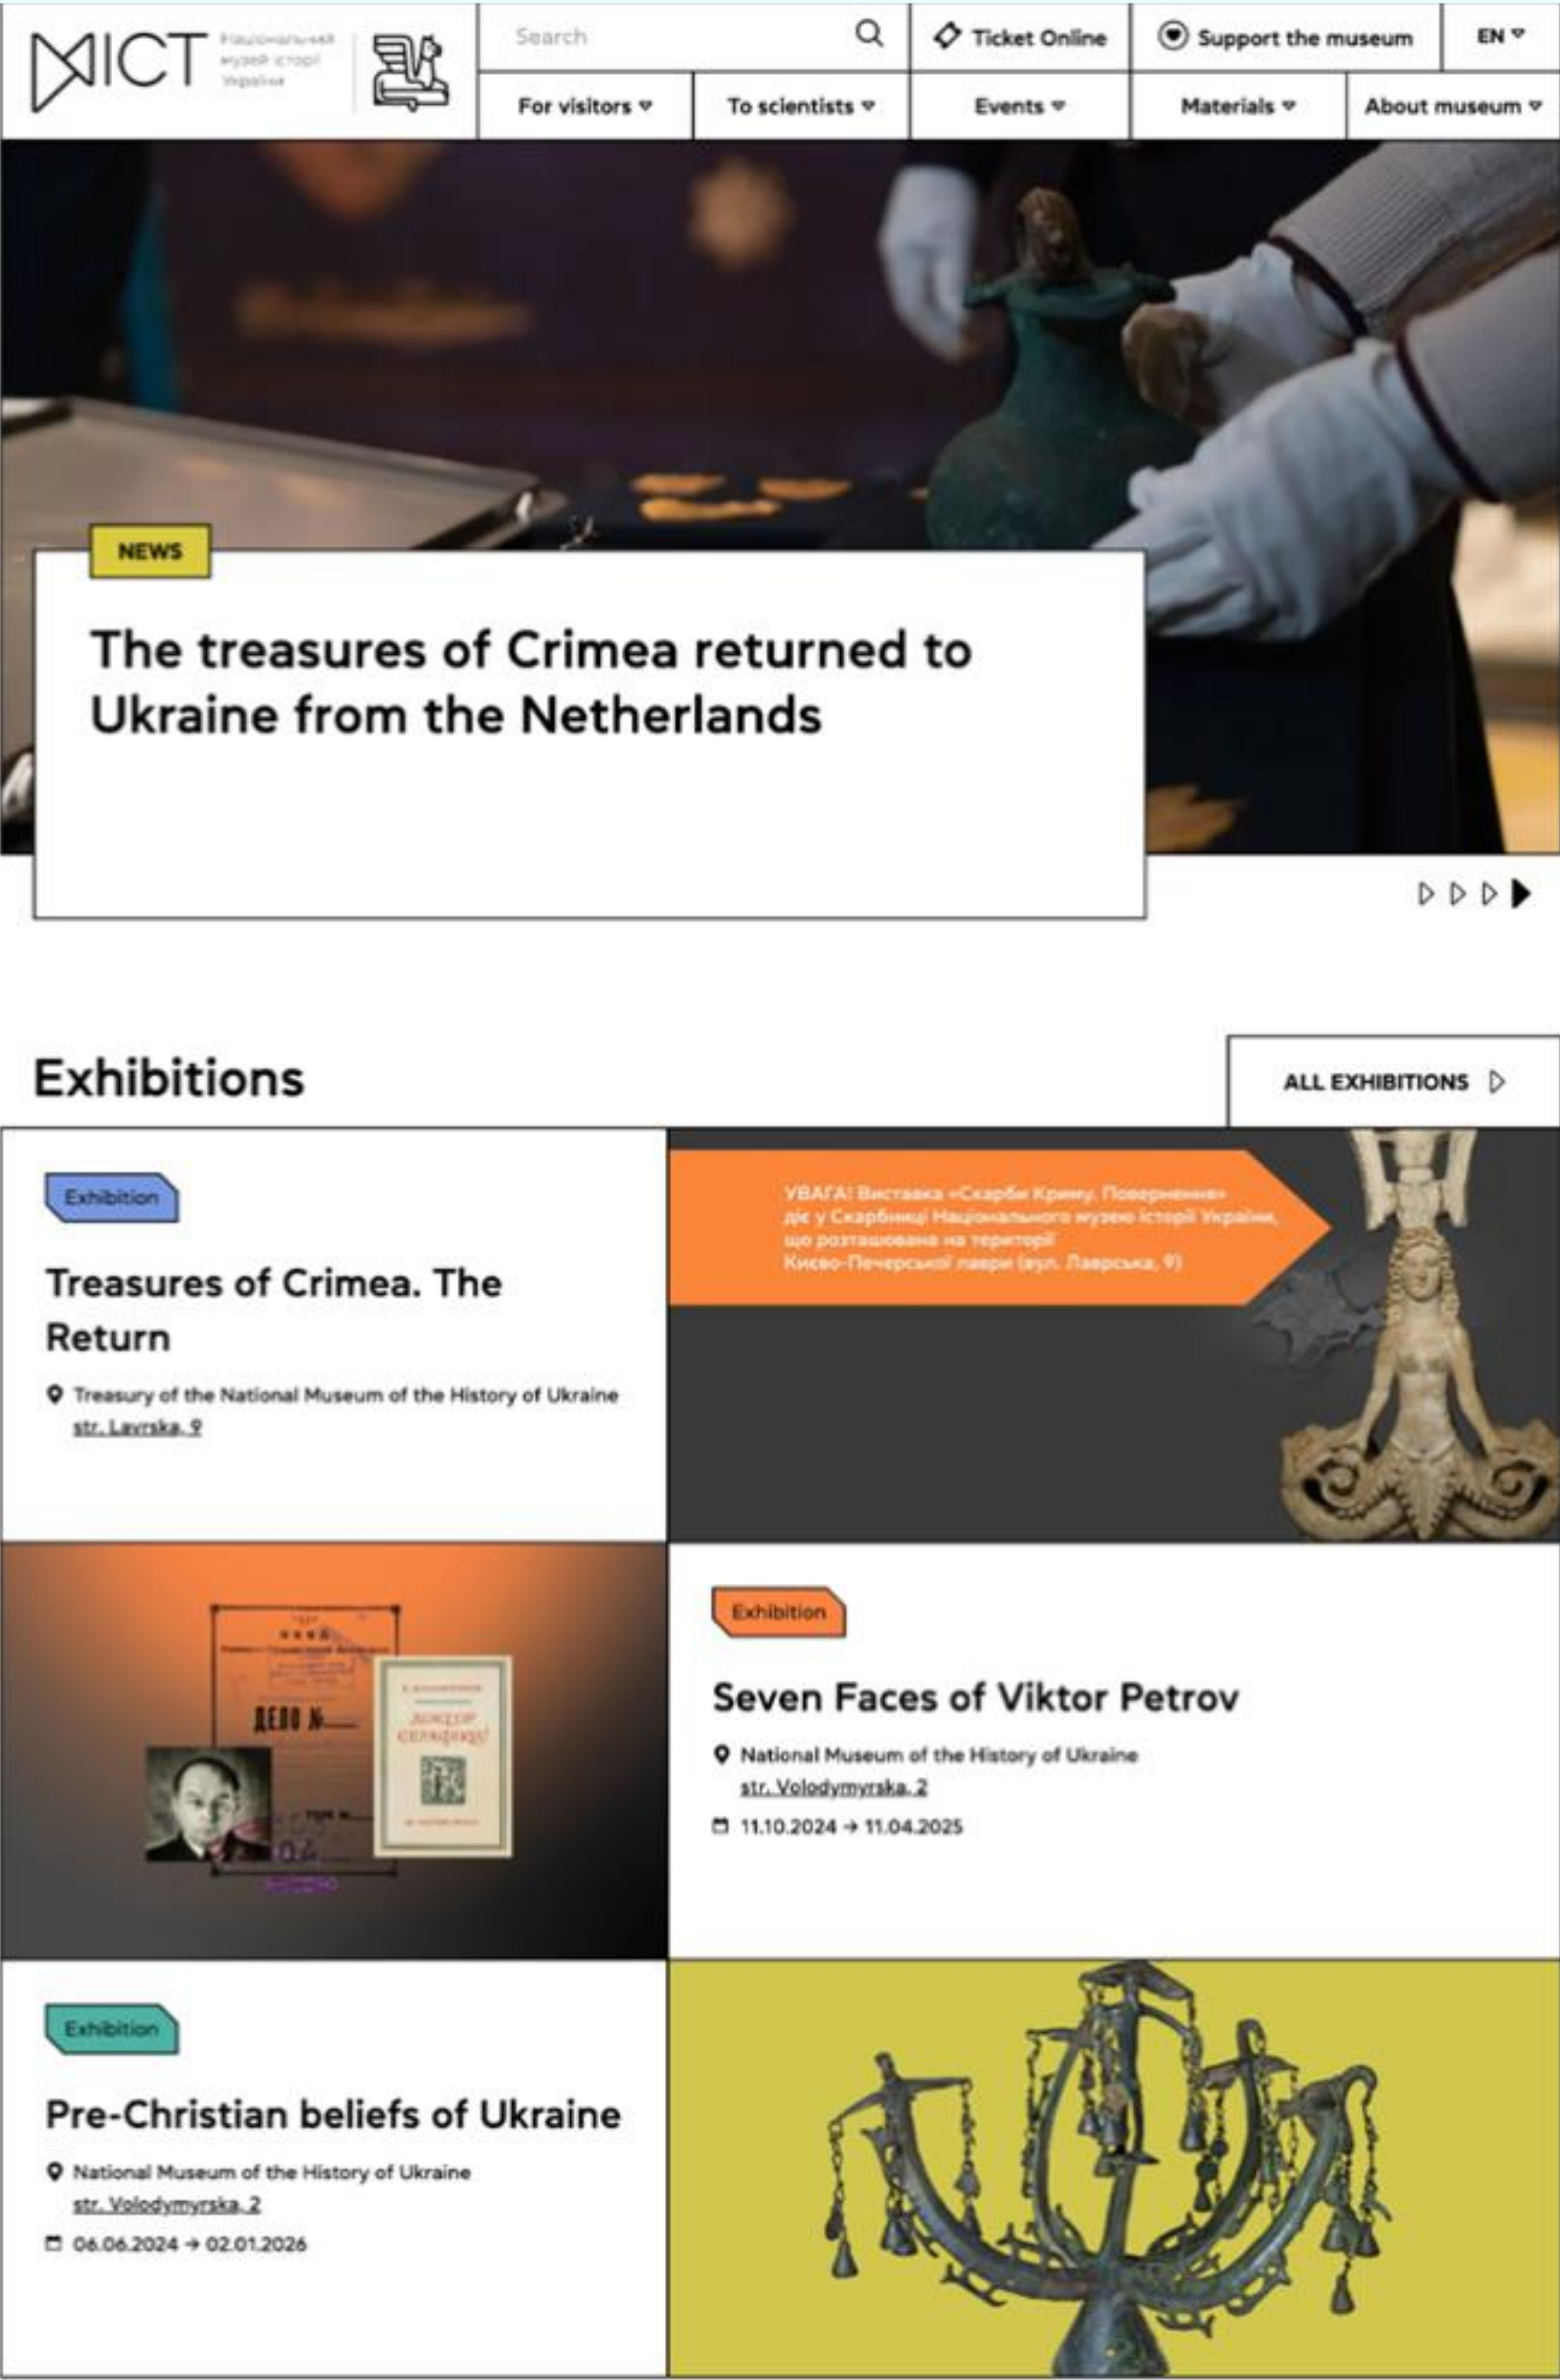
МІСТ Національний музей історії України

Search

Ticket Online

Support the museum

EN

For visitors

To scientists

Events

Materials

About museum

NEWS

The treasures of Crimea returned to Ukraine from the Netherlands

Exhibitions

ALL EXHIBITIONS

Exhibition

Treasures of Crimea. The Return

Treasury of the National Museum of the History of Ukraine
str. Lavrska, 9

УВАГА! Виставка «Скарби Криму. Повернення» діє у Скарбниці Національного музею історії України, що розташована на території Києво-Печерської лаври (вул. Лаврська, 9)

ДЕЛО №

ДОКТОР СЕРАФІКУС

Exhibition

Seven Faces of Viktor Petrov

National Museum of the History of Ukraine
str. Volodymyrska, 2

11.10.2024 → 11.04.2025

Exhibition

Pre-Christian beliefs of Ukraine

National Museum of the History of Ukraine
str. Volodymyrska, 2

06.06.2024 → 02.01.2026